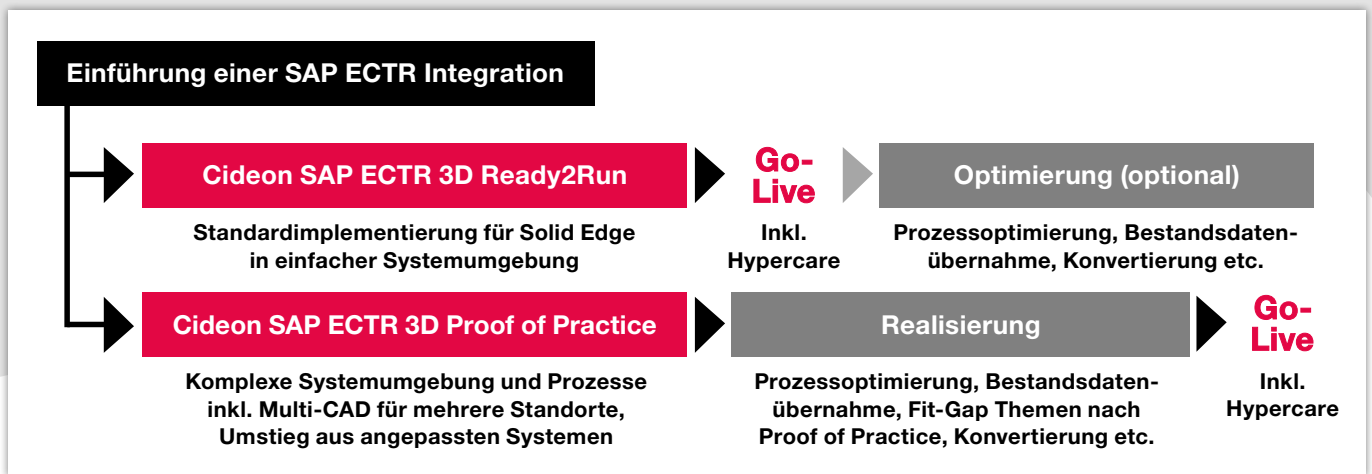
Einführung einer SAP ECTR Integration

Cideon SAP ECTR 3D Ready2Run

Standardimplementierung für Solid Edge in einfacher Systemumgebung

Go-Live

Inkl. Hypercare

Optimierung (optional)

Prozessoptimierung, Bestandsdatenübernahme, Konvertierung etc.

Cideon SAP ECTR 3D Proof of Practice

Komplexe Systemumgebung und Prozesse inkl. Multi-CAD für mehrere Standorte, Umstieg aus angepassten Systemen

Realisierung

Prozessoptimierung, Bestandsdatenübernahme, Fit-Gap Themen nach Proof of Practice, Konvertierung etc.

Go-Live

Inkl. Hypercare